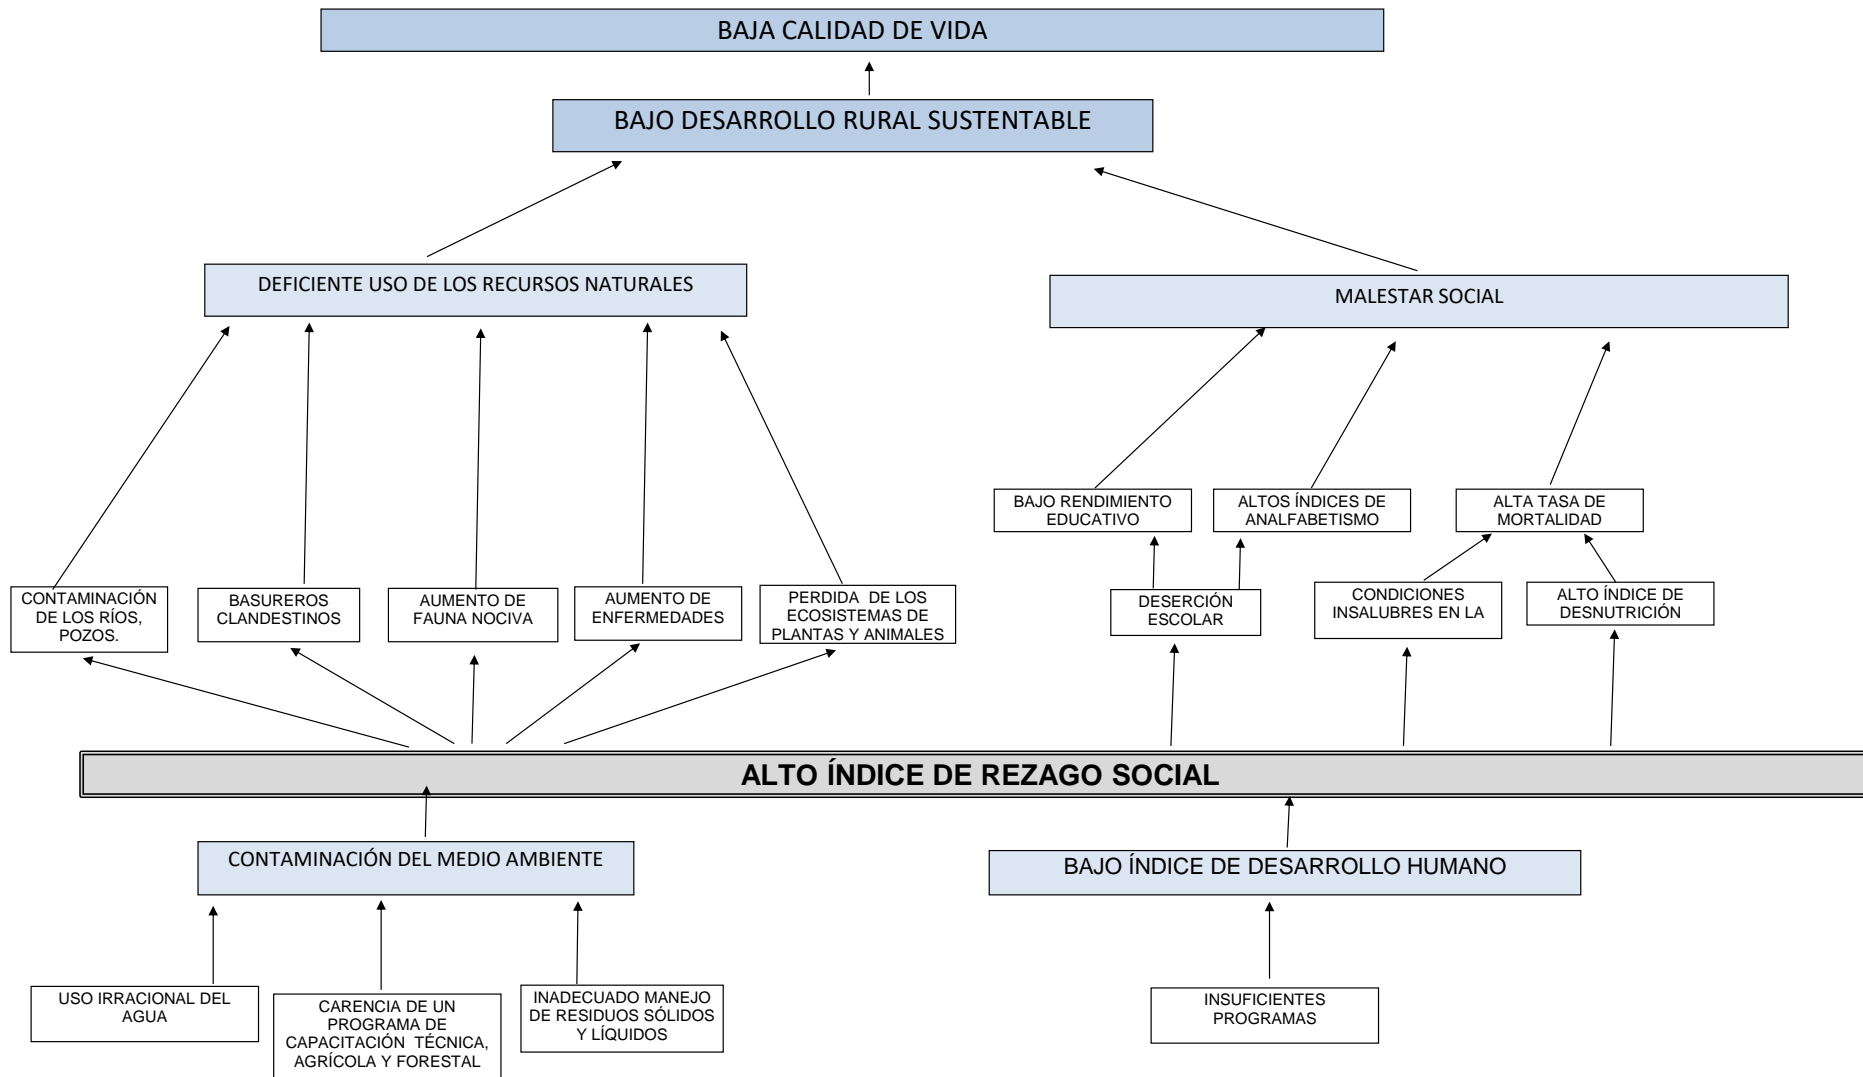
BAJA CALIDAD DE VIDA

BAJO DESARROLLO RURAL SUSTENTABLE

DEFICIENTE USO DE LOS RECURSOS NATURALES

MALESTAR SOCIAL

BAJO RENDIMIENTO EDUCATIVO

ALTOS ÍNDICES DE ANALFABETISMO

ALTA TASA DE MORTALIDAD

CONTAMINACIÓN DE LOS RÍOS, POZOS.

BASUREROS CLANDESTINOS

AUMENTO DE FAUNA NOCIVA

AUMENTO DE ENFERMEDADES

PERDIDA DE LOS ECOSISTEMAS DE PLANTAS Y ANIMALES

DESERCIÓN ESCOLAR

CONDICIONES INSALUBRES EN LA

ALTO ÍNDICE DE DESNUTRICIÓN

ALTO ÍNDICE DE REZAGO SOCIAL

CONTAMINACIÓN DEL MEDIO AMBIENTE

BAJO ÍNDICE DE DESARROLLO HUMANO

USO IRRACIONAL DEL AGUA

CARENCIA DE UN PROGRAMA DE CAPACITACIÓN TÉCNICA, AGRÍCOLA Y FORESTAL

INADECUADO MANEJO DE RESIDUOS SÓLIDOS Y LÍQUIDOS

INSUFICIENTES PROGRAMAS